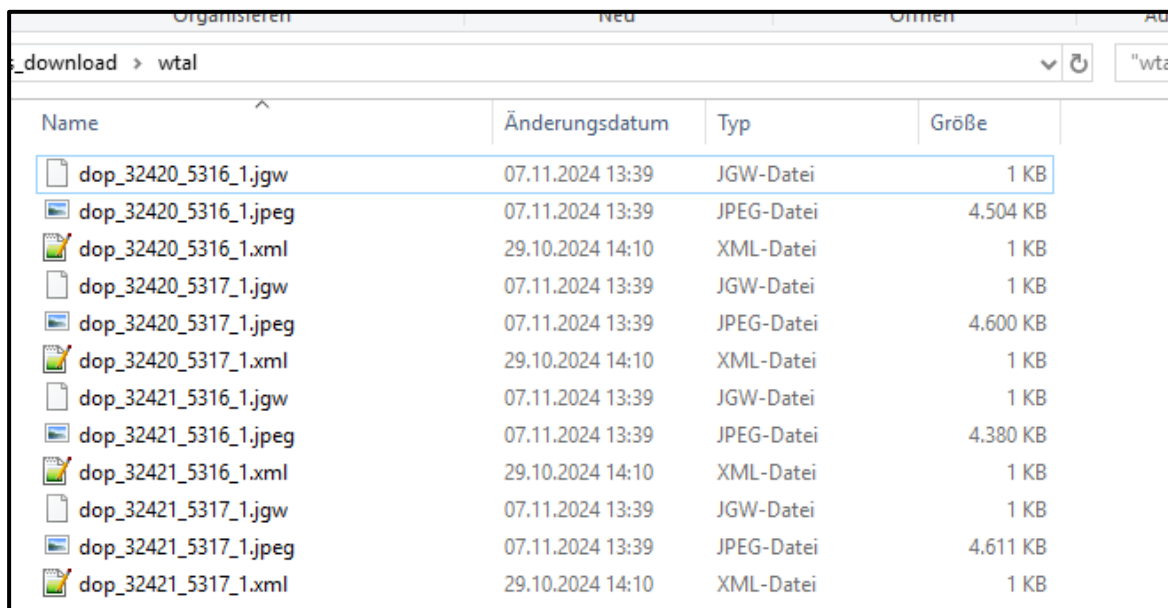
Organisieren Neu Öffnen Au

_download > wtal "wta

| Name | Änderungsdatum | Typ | Größe |
|---|---|---|---|
| dop_32420_5316_1.jgw | 07.11.2024 13:39 | JGW-Datei | 1 KB |
| dop_32420_5316_1.jpeg | 07.11.2024 13:39 | JPEG-Datei | 4.504 KB |
| dop_32420_5316_1.xml | 29.10.2024 14:10 | XML-Datei | 1 KB |
| dop_32420_5317_1.jgw | 07.11.2024 13:39 | JGW-Datei | 1 KB |
| dop_32420_5317_1.jpeg | 07.11.2024 13:39 | JPEG-Datei | 4.600 KB |
| dop_32420_5317_1.xml | 29.10.2024 14:10 | XML-Datei | 1 KB |
| dop_32421_5316_1.jgw | 07.11.2024 13:39 | JGW-Datei | 1 KB |
| dop_32421_5316_1.jpeg | 07.11.2024 13:39 | JPEG-Datei | 4.380 KB |
| dop_32421_5316_1.xml | 29.10.2024 14:10 | XML-Datei | 1 KB |
| dop_32421_5317_1.jgw | 07.11.2024 13:39 | JGW-Datei | 1 KB |
| dop_32421_5317_1.jpeg | 07.11.2024 13:39 | JPEG-Datei | 4.611 KB |
| dop_32421_5317_1.xml | 29.10.2024 14:10 | XML-Datei | 1 KB |